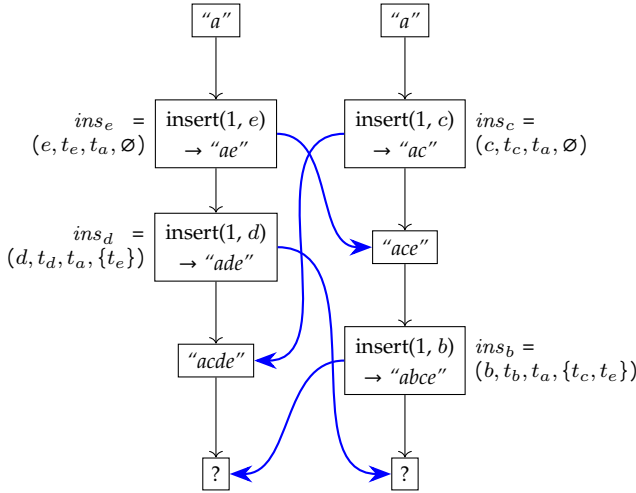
"a"

"a"

$ins_e$ = $(e, t_e, t_a, \varnothing)$

insert(1, $e$) → "ae"

insert(1, $c$) → "ac"

$ins_c$ = $(c, t_c, t_a, \varnothing)$

$ins_d$ = $(d, t_d, t_a, \{t_e\})$

insert(1, $d$) → "ade"

"ace"

"acde"

insert(1, $b$) → "abce"

$ins_b$ = $(b, t_b, t_a, \{t_c, t_e\})$

?

?